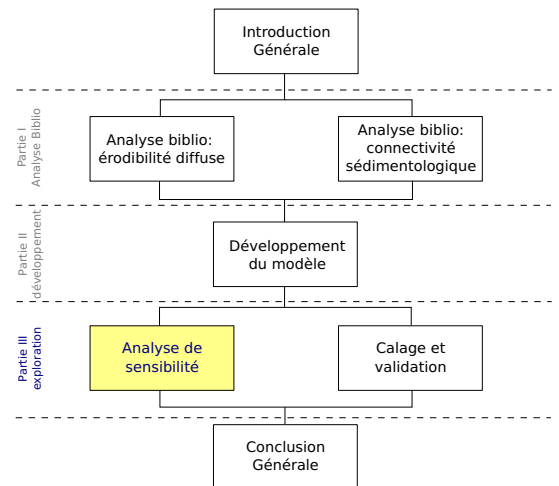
Introduction Générale

Partie I
Analyse Biblio

Analyse biblio: érodibilité diffuse

Analyse biblio: connectivité sédimentologique

Partie II
développement

Développement du modèle

Partie III
exploration

Analyse de sensibilité

Calage et validation

Conclusion Générale